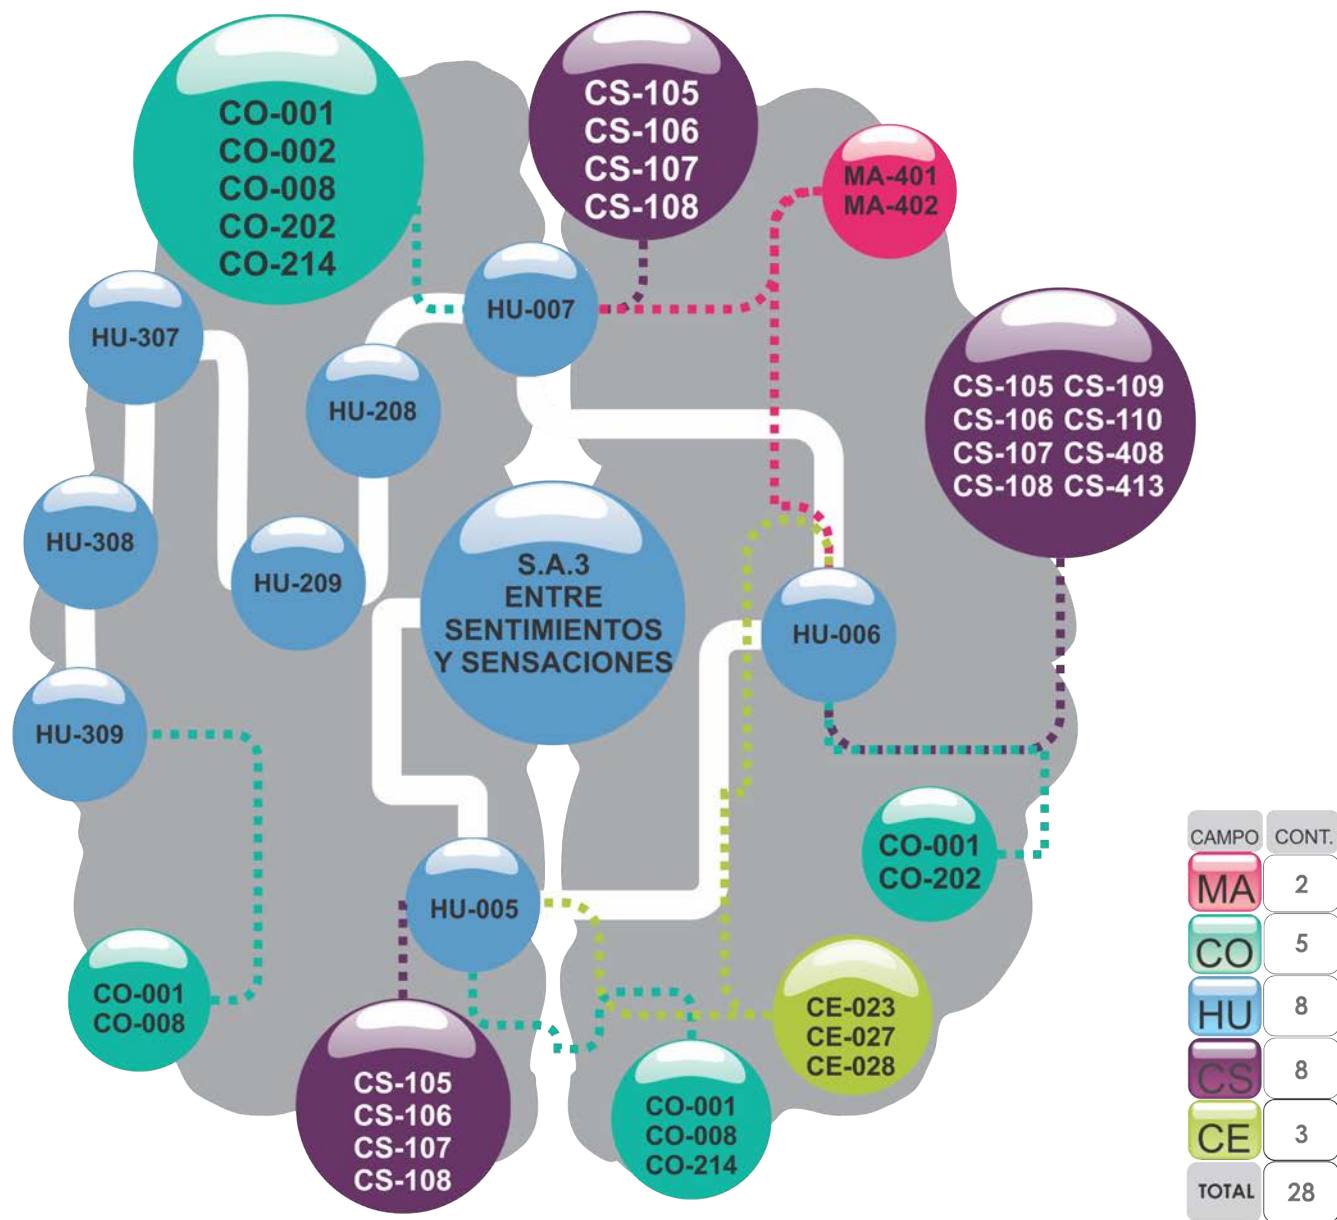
CO-001
CO-002
CO-008
CO-202
CO-214

CS-105
CS-106
CS-107
CS-108

MA-401
MA-402

HU-307

HU-007

HU-208

CS-105 CS-109
CS-106 CS-110
CS-107 CS-408
CS-108 CS-413

HU-308

HU-209

S.A.3
ENTRE
SENTIMIENTOS
Y SENSACIONES

HU-006

HU-309

CO-001
CO-202

HU-005

CO-001
CO-008

CE-023
CE-027
CE-028

CS-105
CS-106
CS-107
CS-108

CO-001
CO-008
CO-214

| CAMPO | CONT. |
|---|---|
| MA | 2 |
| CO | 5 |
| HU | 8 |
| CS | 8 |
| CE | 3 |
| TOTAL | 28 |